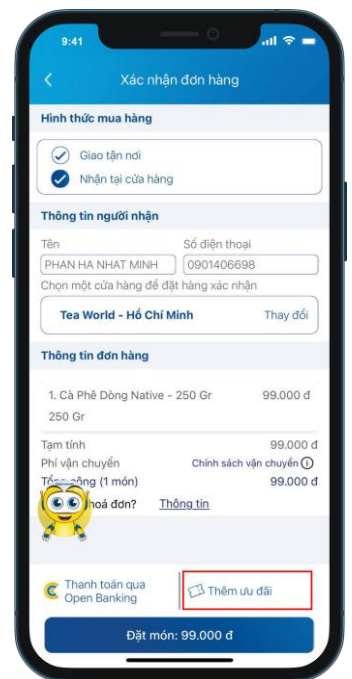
9:41

Xác nhận đơn hàng

Hình thức mua hàng

Giao tận nơi

Nhận tại cửa hàng

Thông tin người nhận

Tên

PHAN HA NHAT MINH

Số điện thoại

0901406698

Chọn một cửa hàng để đặt hàng xác nhận

Tea World - Hồ Chí Minh

Thay đổi

Thông tin đơn hàng

1. Cà Phê Dòng Native - 250 Gr

99.000 đ

250 Gr

Tạm tính

99.000 đ

Phí vận chuyển

Chính sách vận chuyển

Tổng cộng (1 món)

99.000 đ

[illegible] hoá đơn?

Thông tin

Thanh toán qua Open Banking

Thêm ưu đãi

Đặt món: 99.000 đ